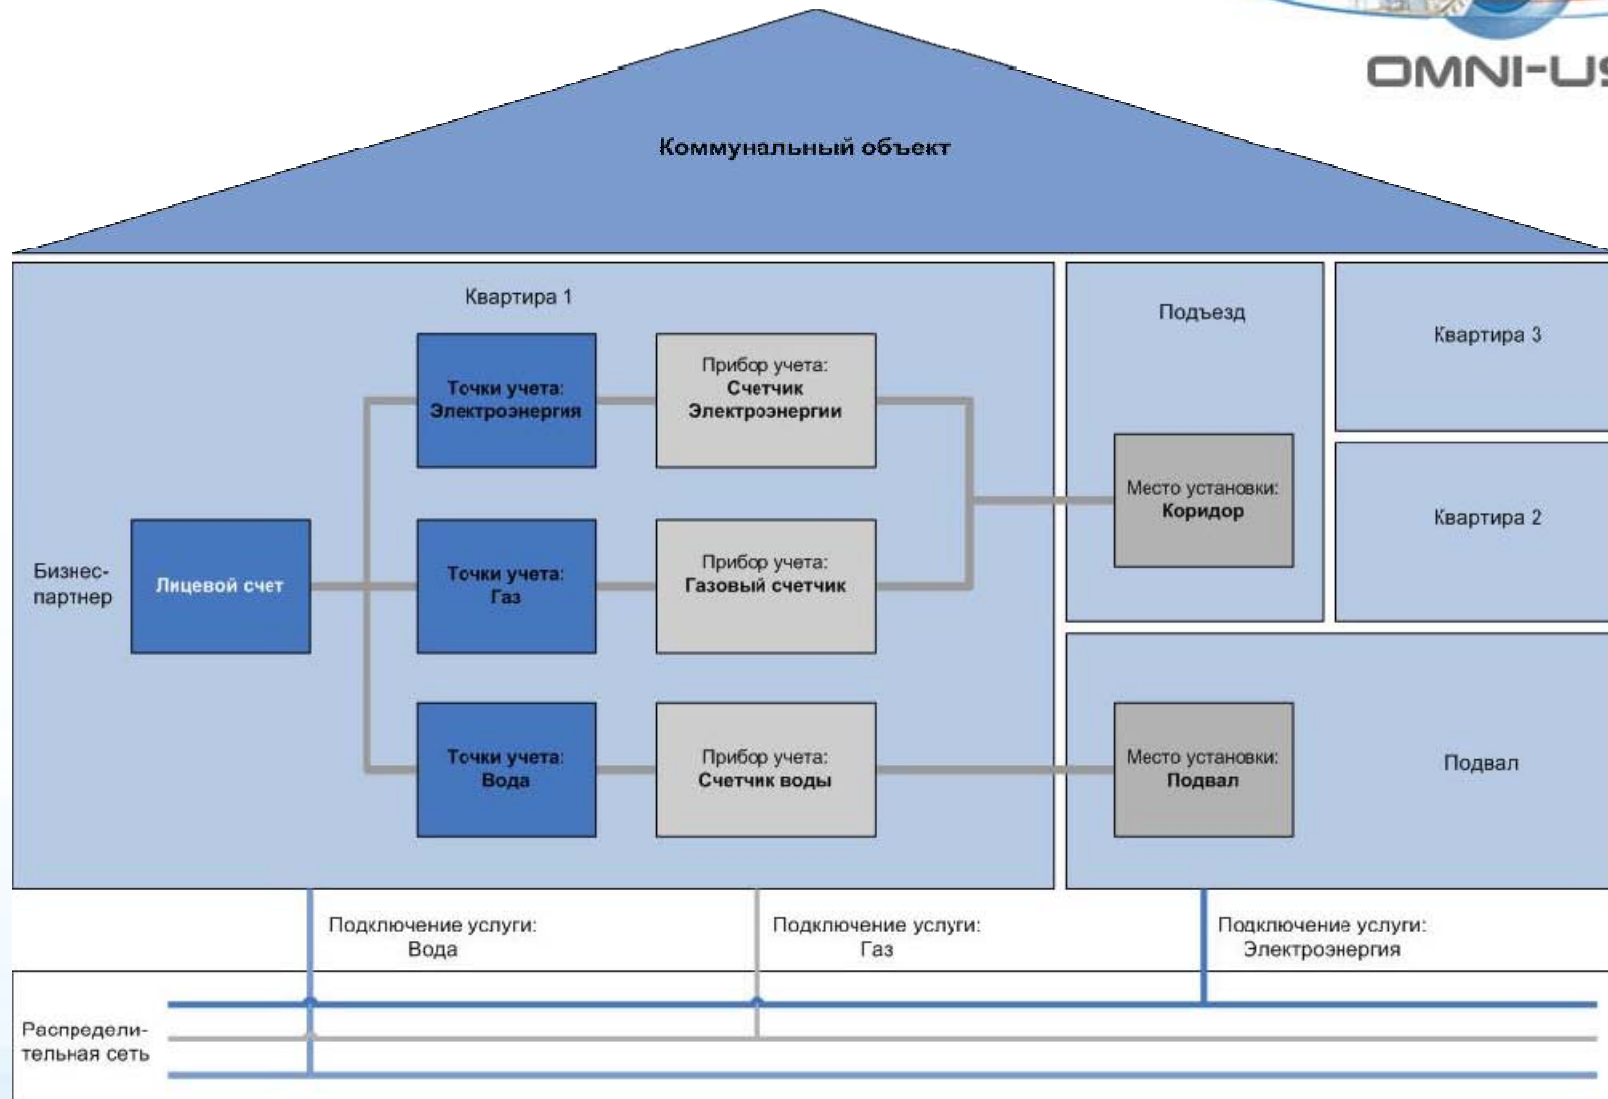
OMNI-US

Коммунальный объект

Квартира 1

Бизнес-партнер

Лицевой счет

Точки учета: Электроэнергия

Прибор учета: Счетчик Электроэнергии

Точки учета: Газ

Прибор учета: Газовый счетчик

Точки учета: Вода

Прибор учета: Счетчик воды

Подъезд

Место установки: Коридор

Квартира 3

Квартира 2

Место установки: Подвал

Подвал

Подключение услуги: Вода

Подключение услуги: Газ

Подключение услуги: Электроэнергия

Распределительная сеть